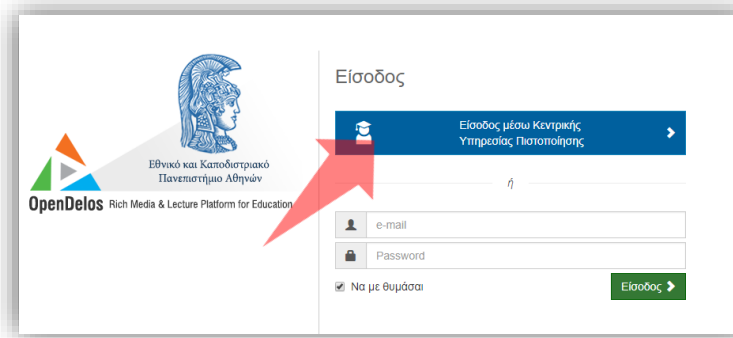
Εθνικό και Καποδιστριακό Πανεπιστήμιο Αθηνών

OpenDelos Rich Media & Lecture Platform for Education

Είσοδος

Είσοδος μέσω Κεντρικής Υπηρεσίας Πιστοποίησης

ή

e-mail

Password

Να με θυμάσαι

Είσοδος